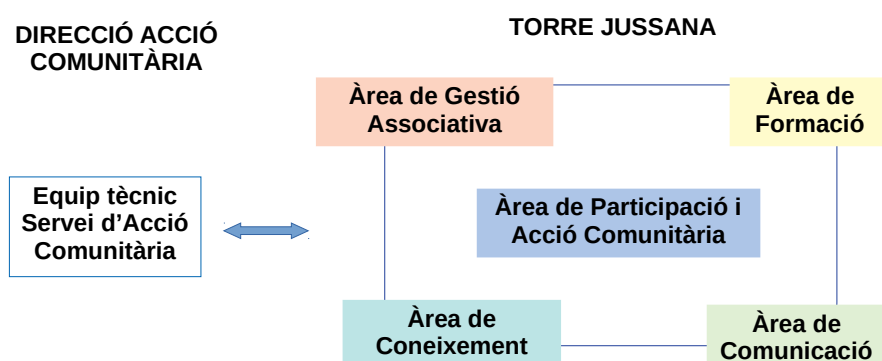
DIRECCIÓ ACCIÓ COMUNITÀRIA

TORRE JUSSANA

Àrea de Gestió Associativa

Àrea de Formació

Equip tècnic Servei d'Acció Comunitària

Àrea de Participació i Acció Comunitària

Àrea de Coneixement

Àrea de Comunicació